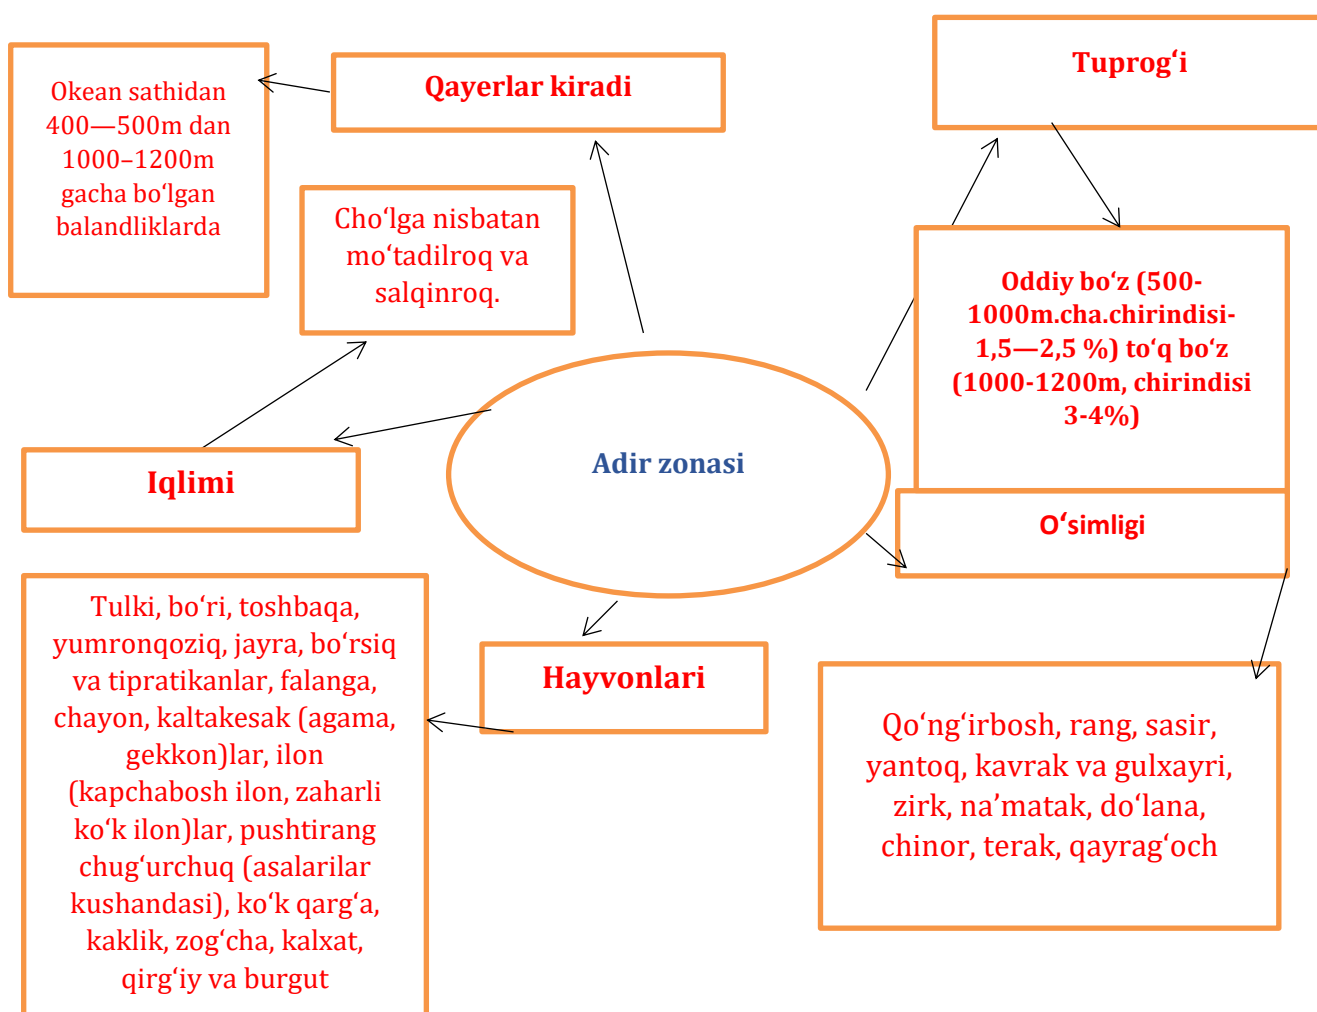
Okean sathidan 400—500m dan 1000–1200m gacha boʻlgan balandliklarda

Qayerlar kiradi

Tuprogʻi

Choʻlga nisbatan moʻtadilroq va salqinroq.

Oddiy boʻz (500-1000m.cha.chirindisi-1,5—2,5 %) toʻq boʻz (1000-1200m, chirindisi 3-4%)

Iqlimi

Adir zonasi

Oʻsimligi

Tulki, boʻri, toshbaqa, yumronqoziq, jayra, boʻrsiq va tipratikanlar, falanga, chayon, kaltakesak (agama, gekkon)lar, ilon (kapchabosh ilon, zaharli koʻk ilon)lar, pushtirang chugʻurchuq (asalarilar kushandasi), koʻk qargʻa, kaklik, zogʻcha, kalxat, qirgʻiy va burgut

Hayvonlari

Qoʻngʻirbosh, rang, sasir, yantoq, kavrak va gulxayri, zirk, naʼmatak, doʻlana, chinor, terak, qayragʻoch